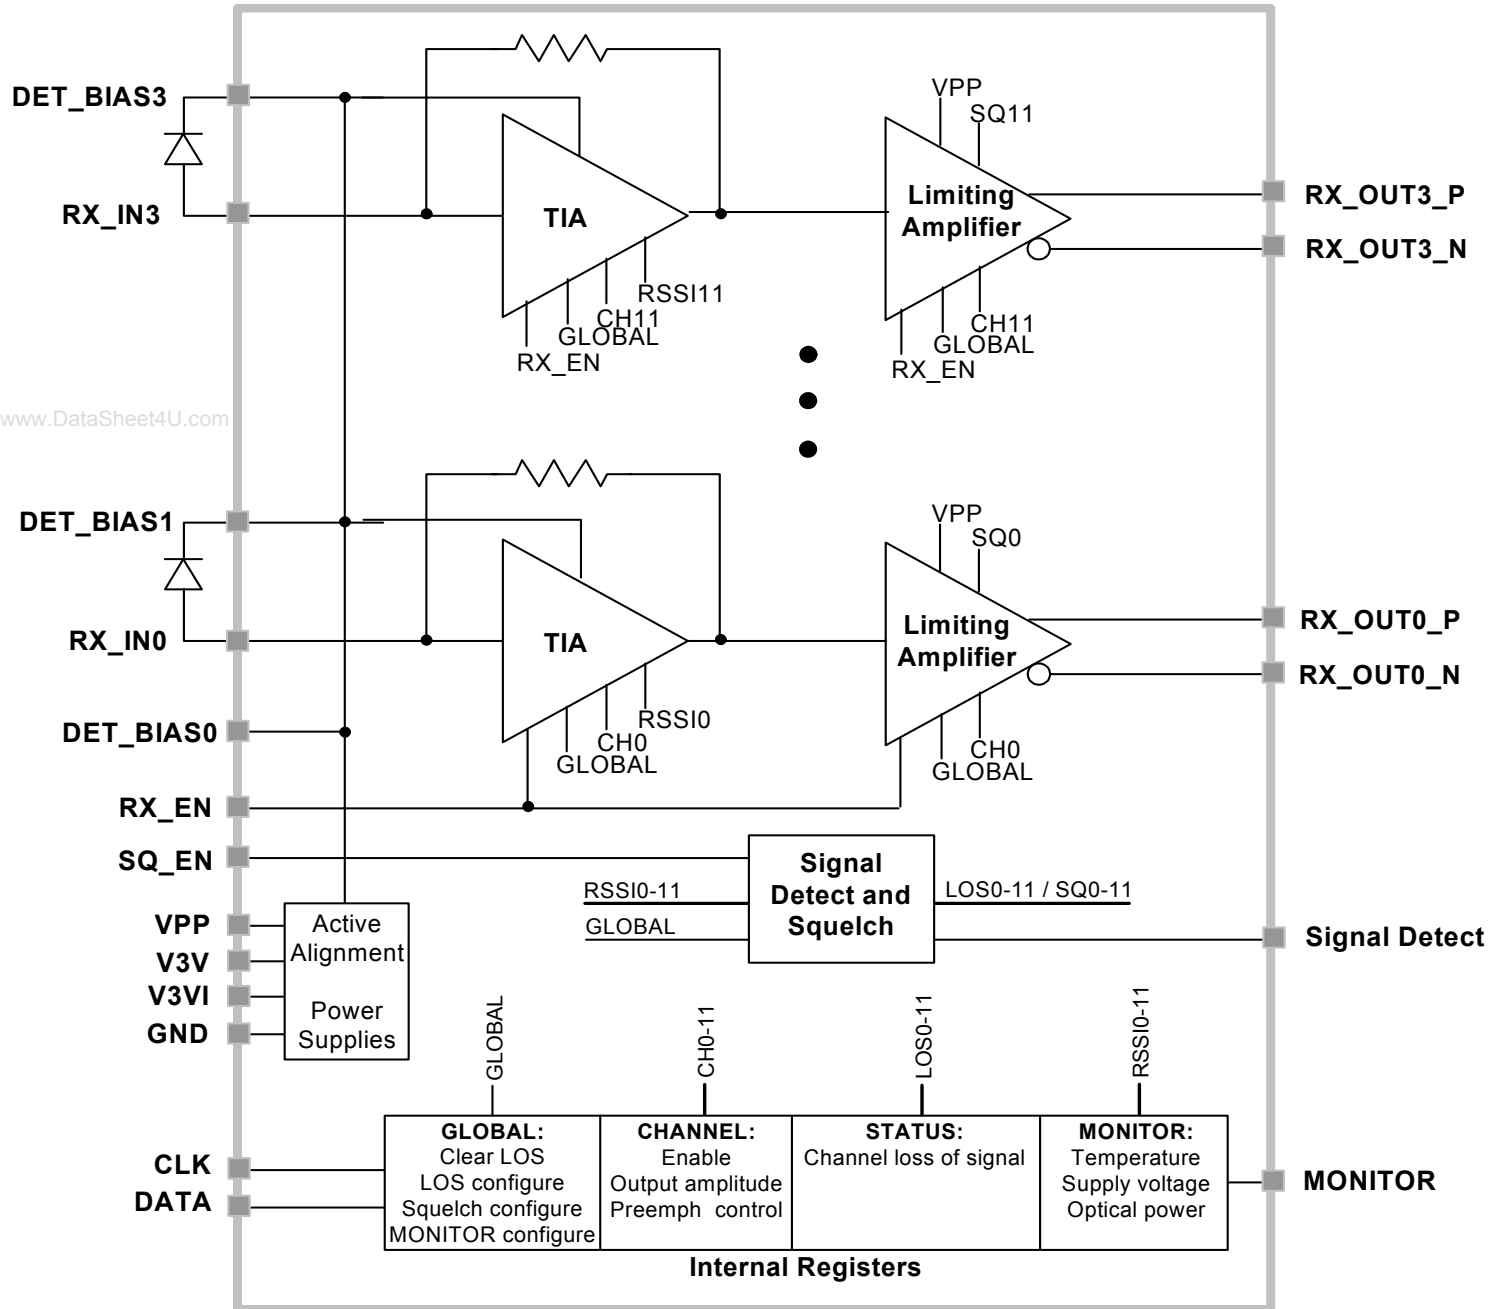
DET_BIAS3
RX_IN3
TIA
RSSI11
CH11
GLOBAL
RX_EN
VPP
SQ11
Limiting Amplifier
CH11
GLOBAL
RX_EN
RX_OUT3_P
RX_OUT3_N

www.DataSheet4U.com

DET_BIAS1
RX_IN0
DET_BIAS0
TIA
RSSI0
CH0
GLOBAL
VPP
SQ0
Limiting Amplifier
CH0
GLOBAL
RX_OUT0_P
RX_OUT0_N
RX_EN
SQ_EN
RSSI0-11
GLOBAL
Signal Detect and Squelch
LOS0-11 / SQ0-11
Signal Detect
VPP
V3V
V3VI
GND
Active Alignment
Power Supplies
GLOBAL
CH0-11
LOS0-11
RSSI0-11
CLK
DATA

| GLOBAL: Clear LOS LOS configure Squelch configure MONITOR configure | CHANNEL: Enable Output amplitude Preemph control | STATUS: Channel loss of signal | MONITOR: Temperature Supply voltage Optical power |
|---|---|---|---|

Internal Registers
MONITOR